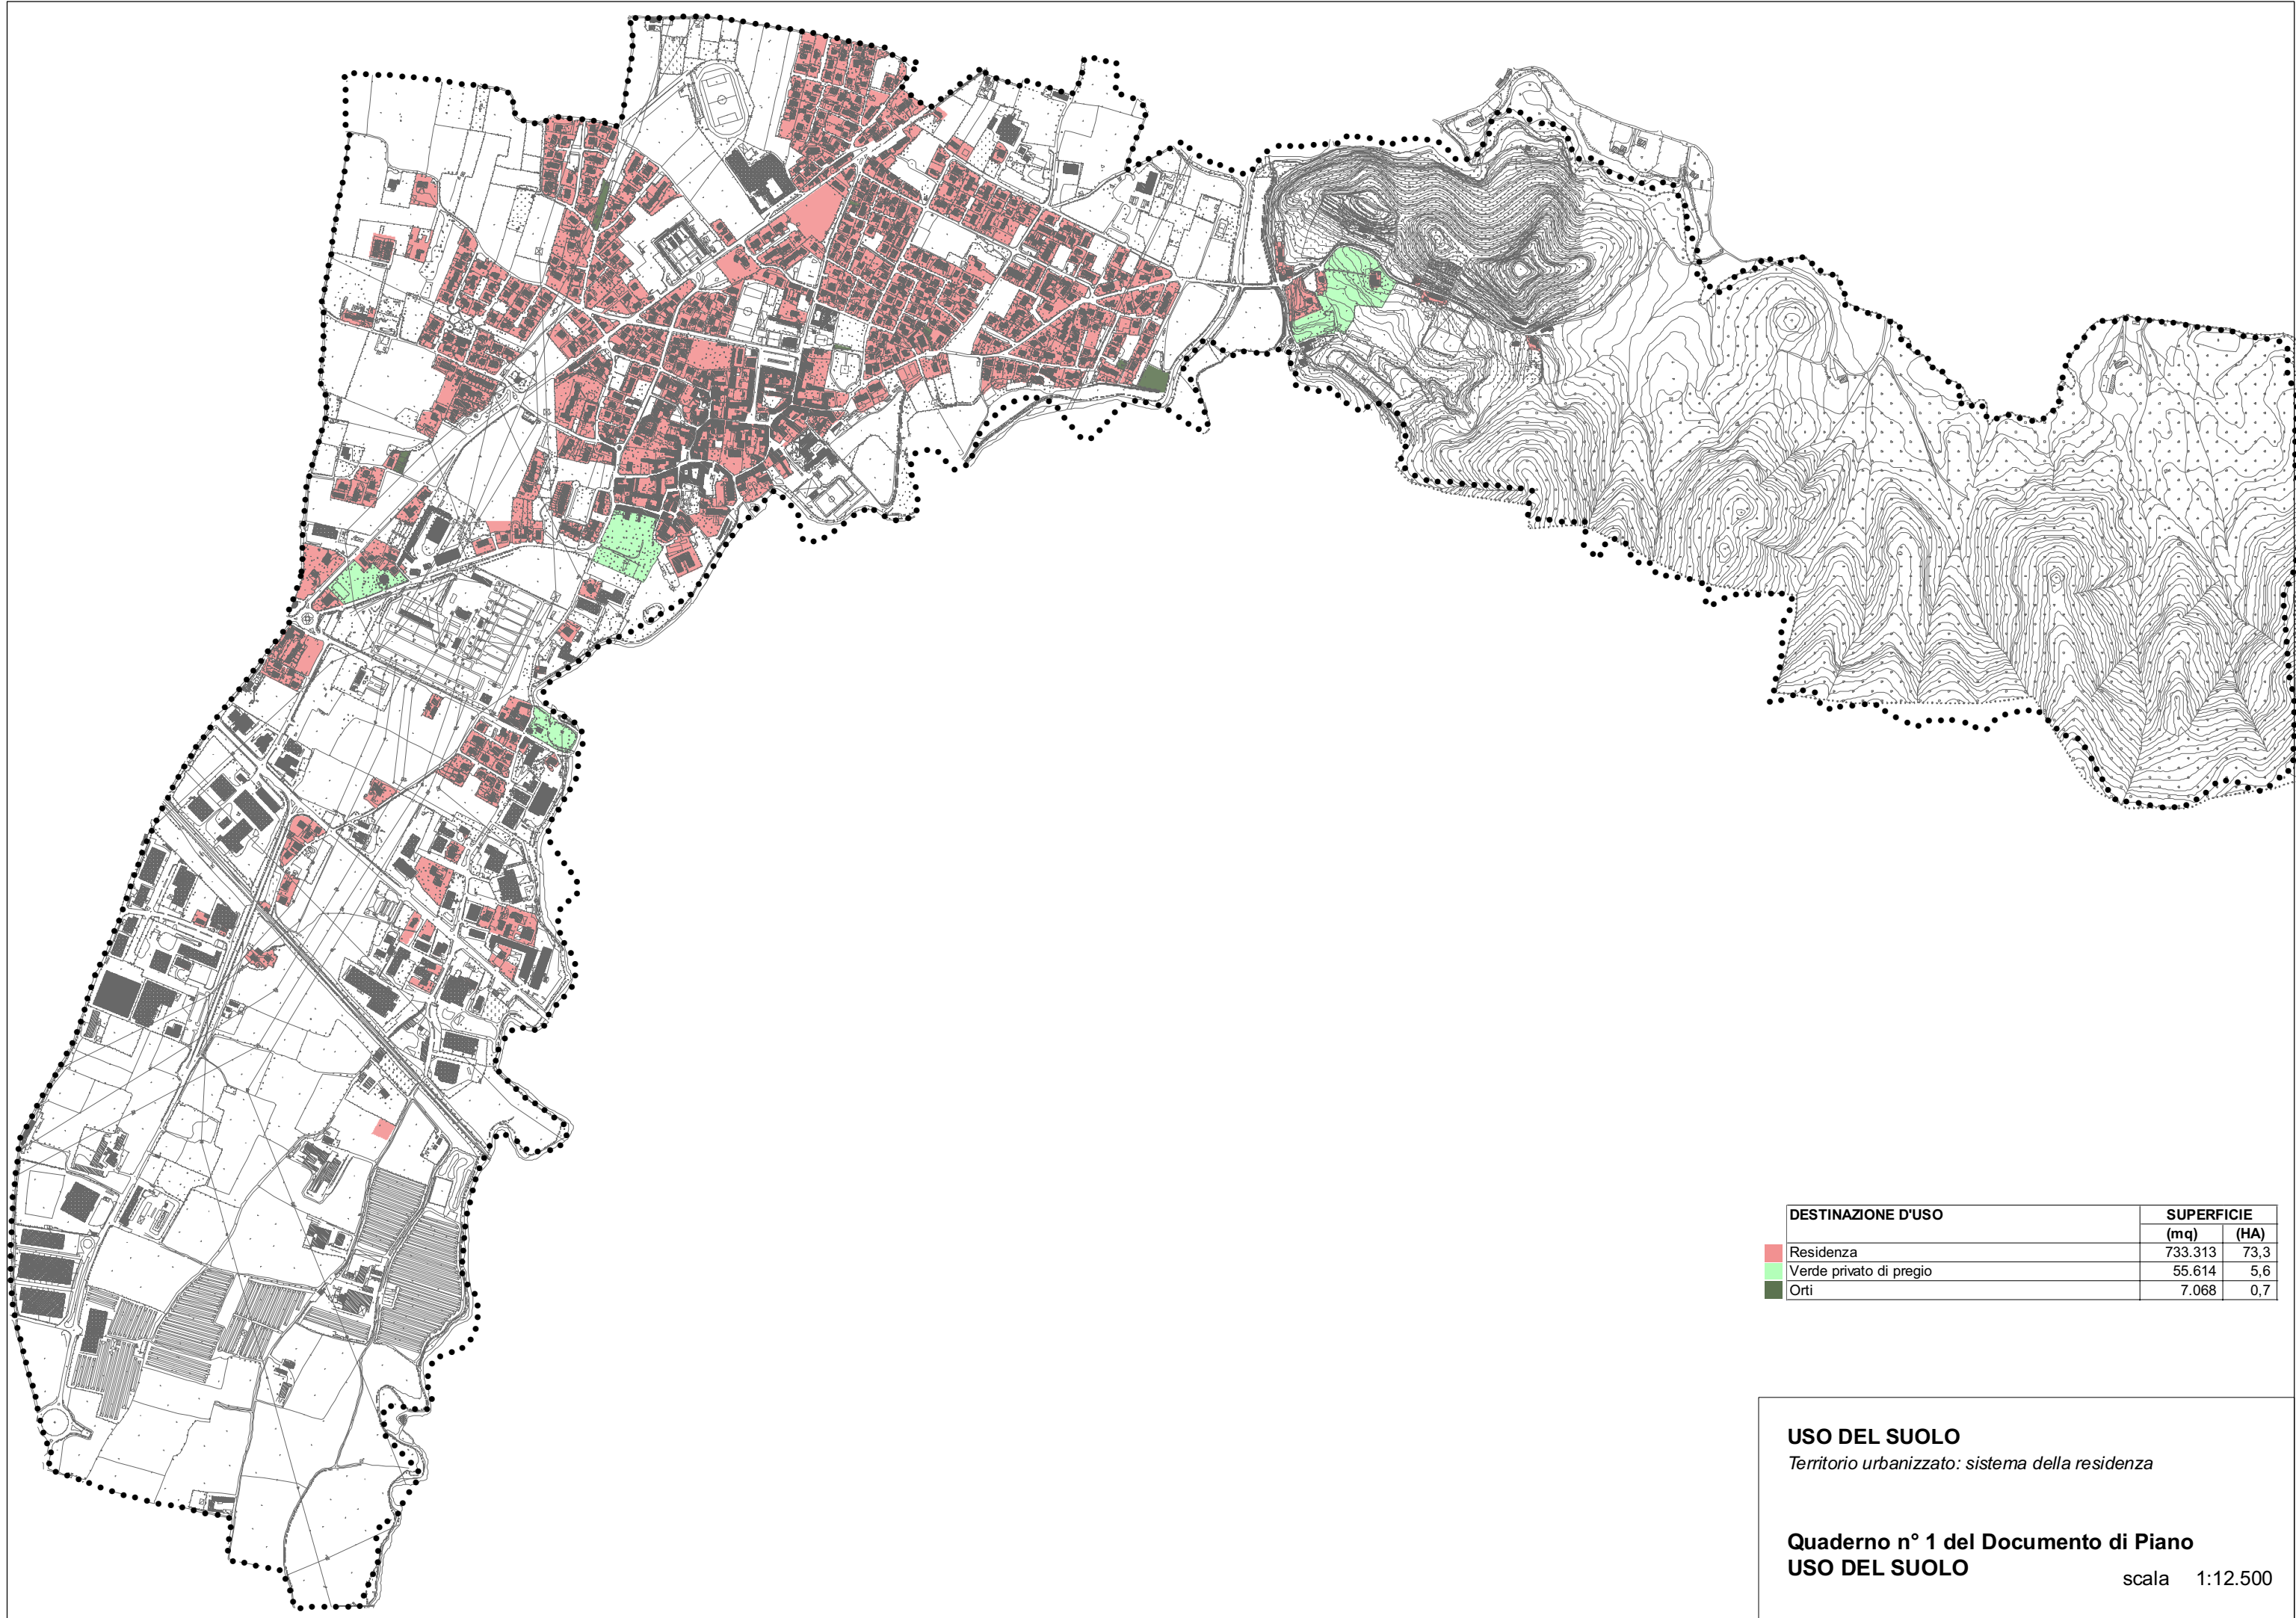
| DESTINAZIONE D'USO | SUPERFICIE (mq) | (HA) |
|---|---|---|
| Residenza | 733.313 | 73,3 |
| Verde privato di pregio | 55.614 | 5,6 |
| Orti | 7.068 | 0,7 |

USO DEL SUOLO
Territorio urbanizzato: sistema della residenza

Quaderno n° 1 del Documento di Piano
USO DEL SUOLO
scala 1:12.500